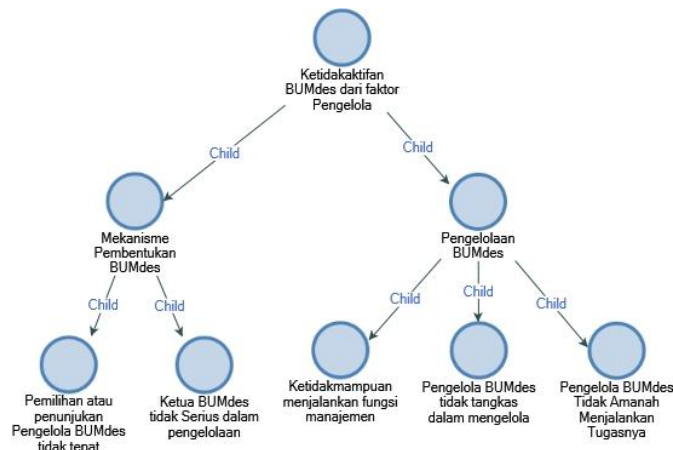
Ketidakaktifan BUMdes dari faktor Pengelola

Child

Child

Mekanisme Pembentukan BUMdes

Pengelolaan BUMdes

Child

Child

Child

Child

Child

Pemilihan atau penunjukan Pengelola BUMdes tidak tepat

Ketua BUMdes tidak Serius dalam pengelolaan

Ketidakmampuan menjalankan fungsi manajemen

Pengelola BUMdes tidak tangkas dalam mengelola

Pengelola BUMdes Tidak Amanah Menjalankan Tugasnya